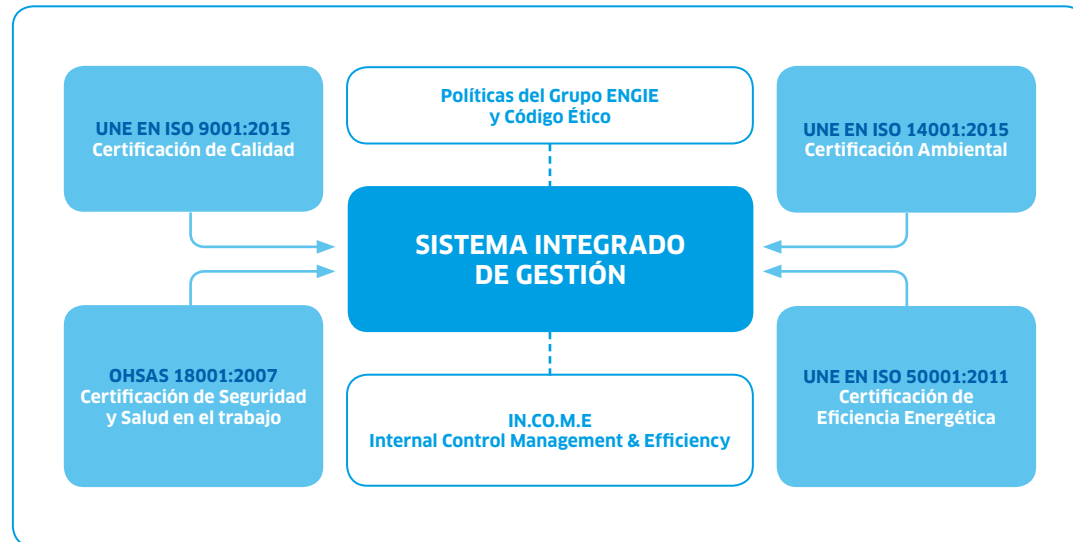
UNE EN ISO 9001:2015
Certificación de Calidad

Políticas del Grupo ENGIE
y Código Ético

UNE EN ISO 14001:2015
Certificación Ambiental

SISTEMA INTEGRADO
DE GESTIÓN

OHSAS 18001:2007
Certificación de Seguridad
y Salud en el trabajo

IN.CO.M.E
Internal Control Management & Efficiency

UNE EN ISO 50001:2011
Certificación de
Eficiencia Energética